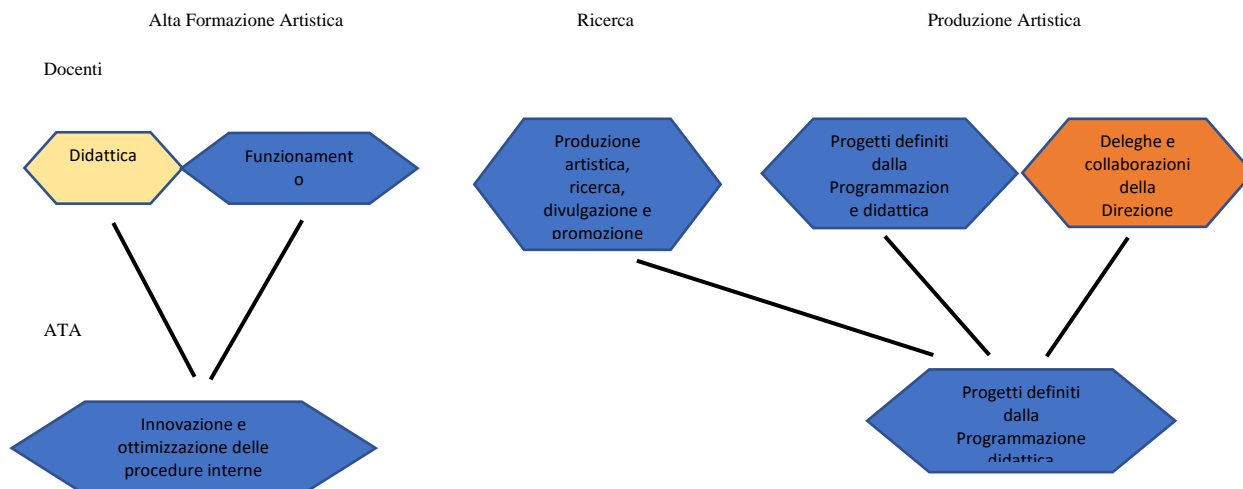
Alta Formazione Artistica

Ricerca

Produzione Artistica

Docenti

Didattica

Funzionamento

Produzione artistica, ricerca, divulgazione e promozione

Progetti definiti dalla Programmazione didattica

Deleghe e collaborazioni della Direzione

ATA

Innovazione e ottimizzazione delle procedure interne

Progetti definiti dalla Programmazione didattica